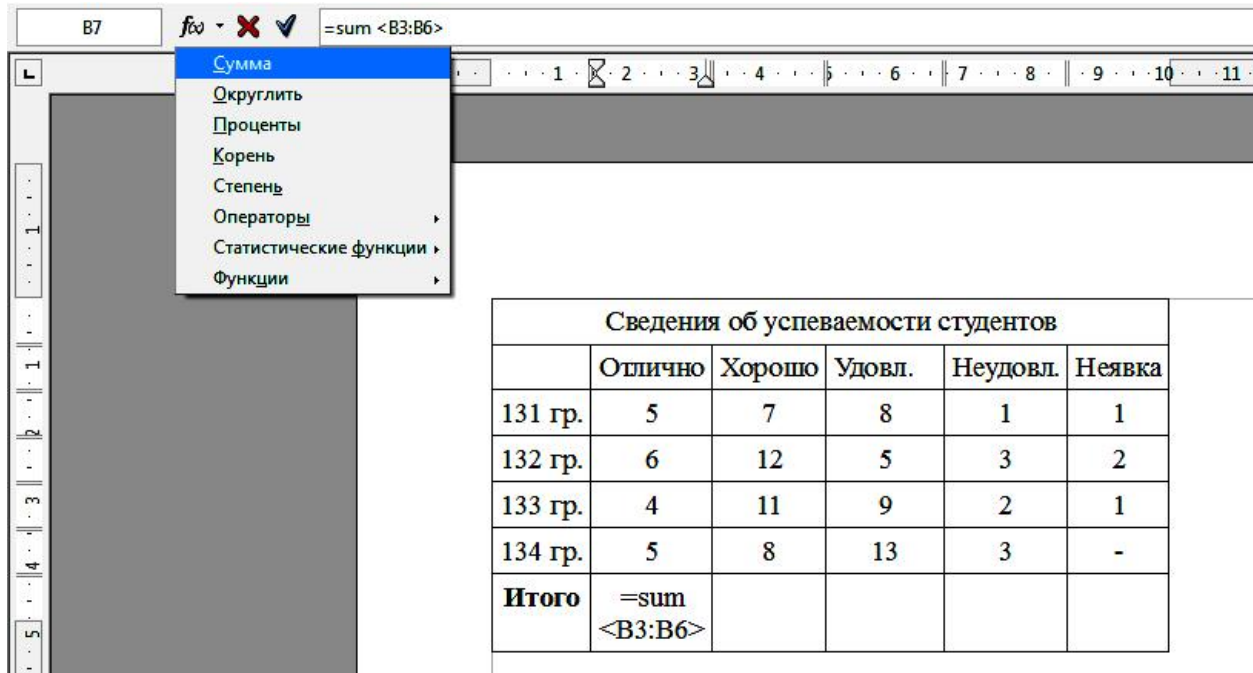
B7 $f\omega$ =sum <B3:B6>

Сумма
Округлить
Проценты
Корень
Степень
Операторы
Статистические функции
Функции

1 2 3 4 5 6 7 8 9 10 11

| Сведения об успеваемости студентов | | | | | |
|---|---|---|---|---|---|
| | Отлично | Хорошо | Удовл. | Неудовл. | Неявка |
| 131 гр. | 5 | 7 | 8 | 1 | 1 |
| 132 гр. | 6 | 12 | 5 | 3 | 2 |
| 133 гр. | 4 | 11 | 9 | 2 | 1 |
| 134 гр. | 5 | 8 | 13 | 3 | - |
| **Итого** | =sum <B3:B6> | | | | |